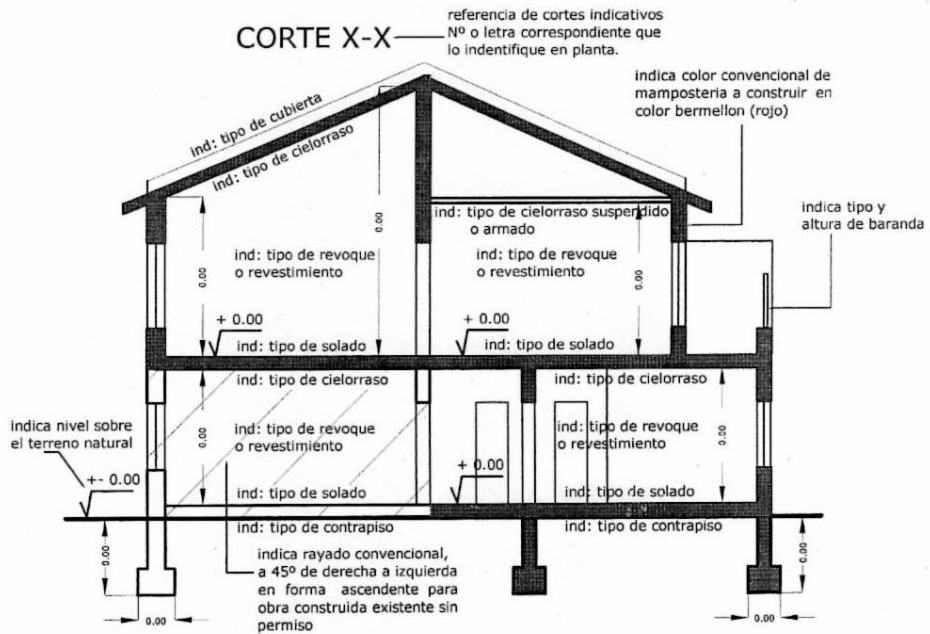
CORTE X-X

referencia de cortes indicativos Nº o letra correspondiente que lo indentifique en planta.

indica color convencional de mampostería a construir en color bermellon (rojo)

ind: tipo de cubierta

ind: tipo de cielorraso

ind: tipo de cielorraso suspendido o armado

indica tipo y altura de baranda

0.00

ind: tipo de revoque o revestimiento

0.00

ind: tipo de revoque o revestimiento

0.00

0.00

+ 0.00

ind: tipo de solado

+ 0.00

ind: tipo de solado

ind: tipo de cielorraso

ind: tipo de cielorraso

indica nivel sobre el terreno natural

0.00

ind: tipo de revoque o revestimiento

ind: tipo de revoque o revestimiento

0.00

+ 0.00

+- 0.00

ind: tipo de solado

ind: tipo de solado

ind: tipo de contrapiso

ind: tipo de contrapiso

0.00

indica rayado convencional, a 45º de derecha a izquierda en forma ascendente para obra construida existente sin permiso

0.00

0.00

0.00